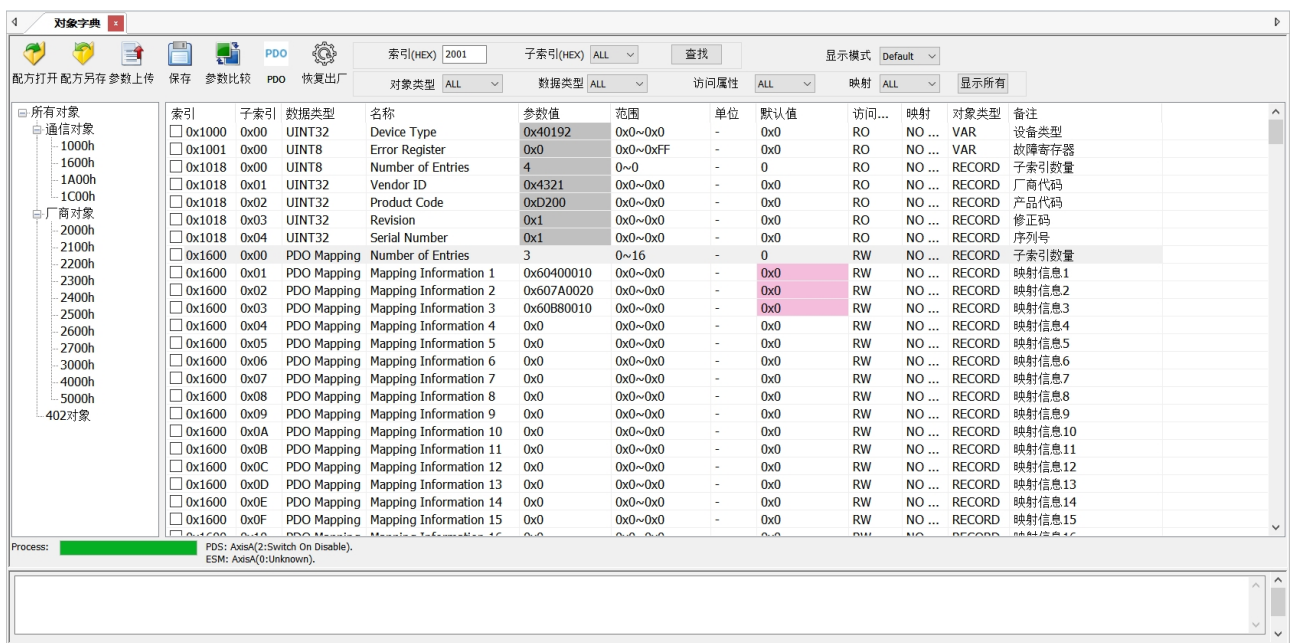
对象字典 ×

配方打开 配方另存 参数上传 保存 参数比较 PDO PDO 恢复出厂

索引(HEX) 2001 子索引(HEX) ALL 查找 显示模式 Default

对象类型 ALL 数据类型 ALL 访问属性 ALL 映射 ALL 显示所有

所有对象
通信对象
1000h
1600h
1A00h
1C00h
厂商对象
2000h
2100h
2200h
2300h
2400h
2500h
2600h
2700h
3000h
4000h
5000h
402对象

| 索引 | 子索引 | 数据类型 | 名称 | 参数值 | 范围 | 单位 | 默认值 | 访问... | 映射 | 对象类型 | 备注 |
|---|---|---|---|---|---|---|---|---|---|---|---|
| 0x1000 | 0x00 | UINT32 | Device Type | 0x40192 | 0x0~0x0 | - | 0x0 | RO | NO ... | VAR | 设备类型 |
| 0x1001 | 0x00 | UINT8 | Error Register | 0x0 | 0x0~0xFF | - | 0x0 | RO | NO ... | VAR | 故障寄存器 |
| 0x1018 | 0x00 | UINT8 | Number of Entries | 4 | 0~0 | - | 0 | RO | NO ... | RECORD | 子索引数量 |
| 0x1018 | 0x01 | UINT32 | Vendor ID | 0x4321 | 0x0~0x0 | - | 0x0 | RO | NO ... | RECORD | 厂商代码 |
| 0x1018 | 0x02 | UINT32 | Product Code | 0xD200 | 0x0~0x0 | - | 0x0 | RO | NO ... | RECORD | 产品代码 |
| 0x1018 | 0x03 | UINT32 | Revision | 0x1 | 0x0~0x0 | - | 0x0 | RO | NO ... | RECORD | 修正码 |
| 0x1018 | 0x04 | UINT32 | Serial Number | 0x1 | 0x0~0x0 | - | 0x0 | RO | NO ... | RECORD | 序列号 |
| 0x1600 | 0x00 | PDO Mapping | Number of Entries | 3 | 0~16 | - | 0 | RW | NO ... | RECORD | 子索引数量 |
| 0x1600 | 0x01 | PDO Mapping | Mapping Information 1 | 0x60400010 | 0x0~0x0 | - | 0x0 | RW | NO ... | RECORD | 映射信息1 |
| 0x1600 | 0x02 | PDO Mapping | Mapping Information 2 | 0x607A0020 | 0x0~0x0 | - | 0x0 | RW | NO ... | RECORD | 映射信息2 |
| 0x1600 | 0x03 | PDO Mapping | Mapping Information 3 | 0x60B80010 | 0x0~0x0 | - | 0x0 | RW | NO ... | RECORD | 映射信息3 |
| 0x1600 | 0x04 | PDO Mapping | Mapping Information 4 | 0x0 | 0x0~0x0 | - | 0x0 | RW | NO ... | RECORD | 映射信息4 |
| 0x1600 | 0x05 | PDO Mapping | Mapping Information 5 | 0x0 | 0x0~0x0 | - | 0x0 | RW | NO ... | RECORD | 映射信息5 |
| 0x1600 | 0x06 | PDO Mapping | Mapping Information 6 | 0x0 | 0x0~0x0 | - | 0x0 | RW | NO ... | RECORD | 映射信息6 |
| 0x1600 | 0x07 | PDO Mapping | Mapping Information 7 | 0x0 | 0x0~0x0 | - | 0x0 | RW | NO ... | RECORD | 映射信息7 |
| 0x1600 | 0x08 | PDO Mapping | Mapping Information 8 | 0x0 | 0x0~0x0 | - | 0x0 | RW | NO ... | RECORD | 映射信息8 |
| 0x1600 | 0x09 | PDO Mapping | Mapping Information 9 | 0x0 | 0x0~0x0 | - | 0x0 | RW | NO ... | RECORD | 映射信息9 |
| 0x1600 | 0x0A | PDO Mapping | Mapping Information 10 | 0x0 | 0x0~0x0 | - | 0x0 | RW | NO ... | RECORD | 映射信息10 |
| 0x1600 | 0x0B | PDO Mapping | Mapping Information 11 | 0x0 | 0x0~0x0 | - | 0x0 | RW | NO ... | RECORD | 映射信息11 |
| 0x1600 | 0x0C | PDO Mapping | Mapping Information 12 | 0x0 | 0x0~0x0 | - | 0x0 | RW | NO ... | RECORD | 映射信息12 |
| 0x1600 | 0x0D | PDO Mapping | Mapping Information 13 | 0x0 | 0x0~0x0 | - | 0x0 | RW | NO ... | RECORD | 映射信息13 |
| 0x1600 | 0x0E | PDO Mapping | Mapping Information 14 | 0x0 | 0x0~0x0 | - | 0x0 | RW | NO ... | RECORD | 映射信息14 |
| 0x1600 | 0x0F | PDO Mapping | Mapping Information 15 | 0x0 | 0x0~0x0 | - | 0x0 | RW | NO ... | RECORD | 映射信息15 |
| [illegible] | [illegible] | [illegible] | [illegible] | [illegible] | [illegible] | | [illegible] | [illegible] | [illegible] | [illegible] | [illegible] |

Process: PDS: AxisA(2:Switch On Disable).
ESM: AxisA(0:Unknown).